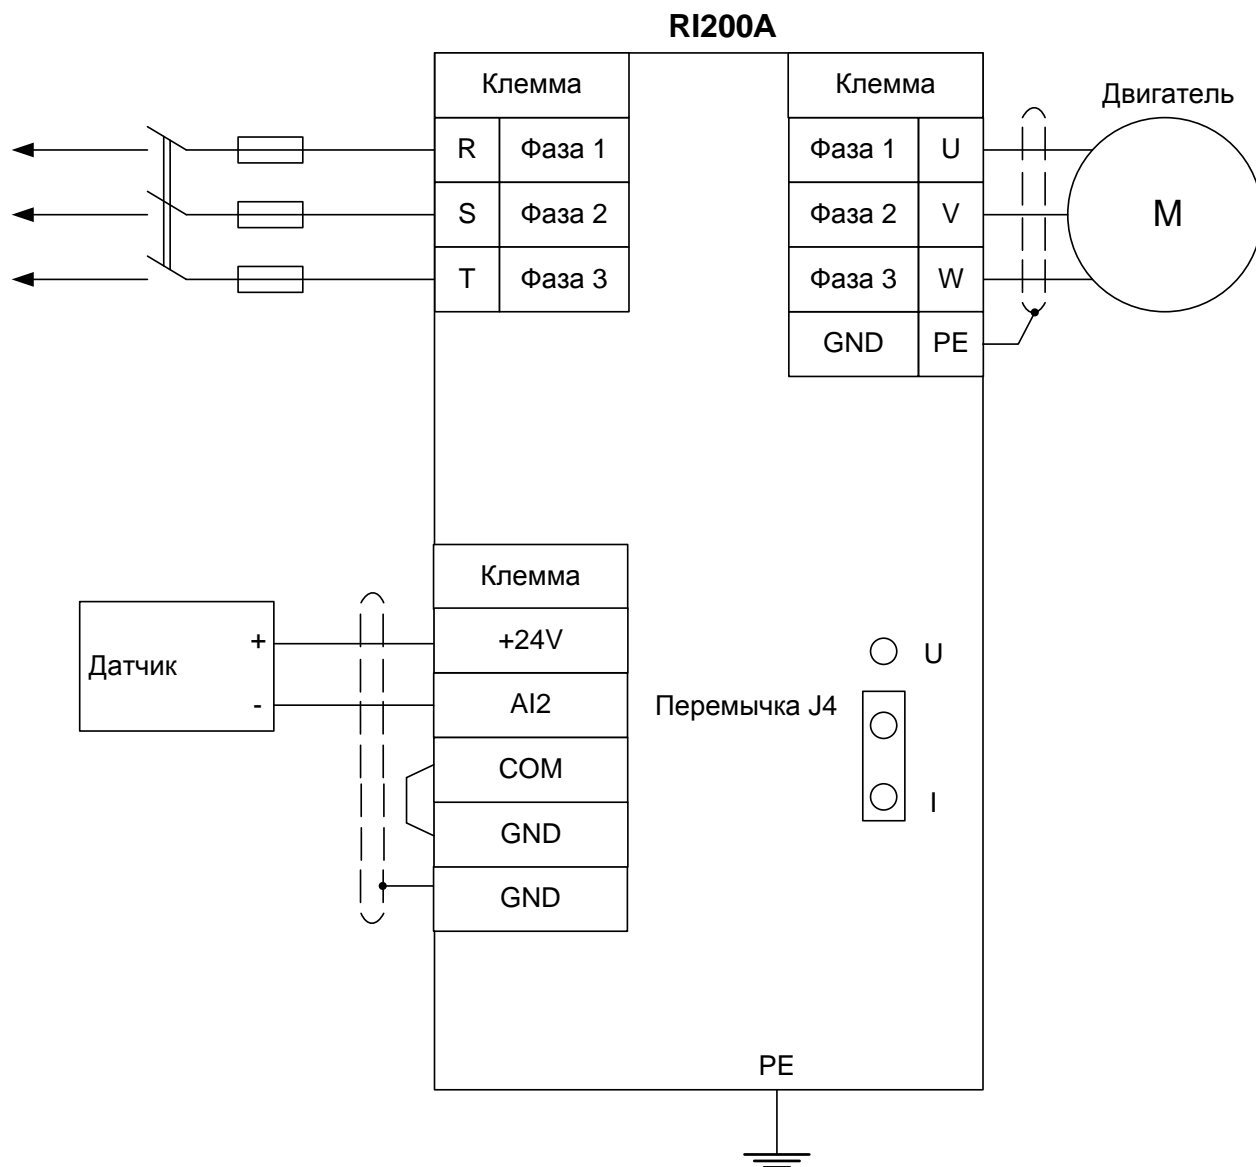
RI200A

| Клемма | |
|---|---|
| R | Фаза 1 |
| S | Фаза 2 |
| T | Фаза 3 |

| Клемма | |
|---|---|
| Фаза 1 | U |
| Фаза 2 | V |
| Фаза 3 | W |
| GND | PE |

Двигатель

M

Датчик

+

-

| Клемма |
|---|
| +24V |
| AI2 |
| COM |
| GND |
| GND |

Перемычка J4

U

I

PE